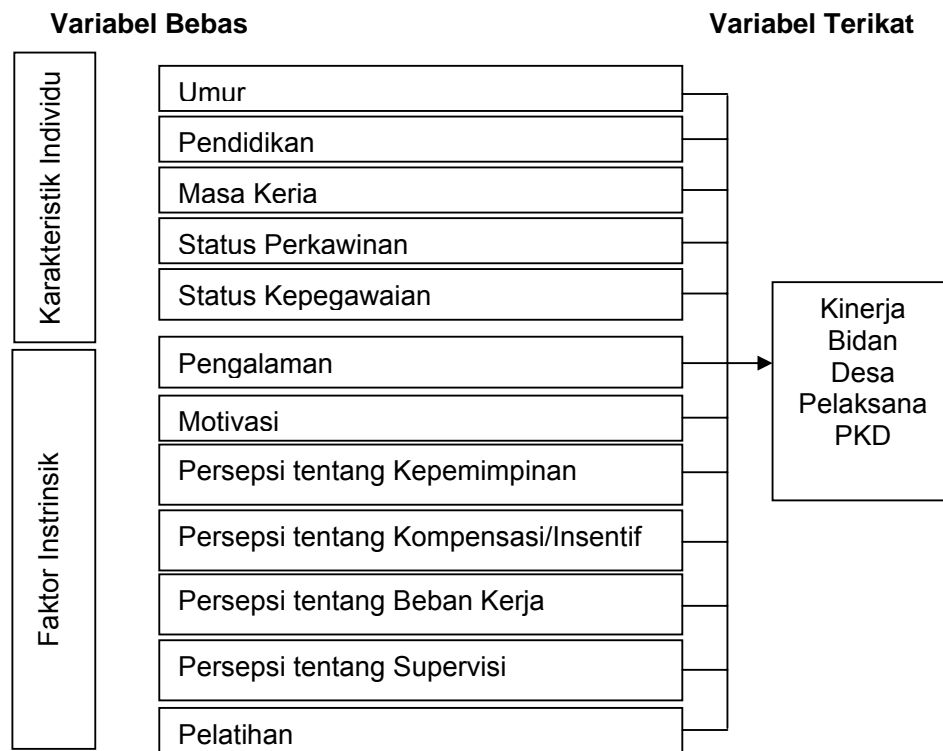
Variabel Bebas

Variabel Terikat

Karakteristik Individu

Umur

Pendidikan

Masa Keria

Status Perkawinan

Status Kepegawaian

Faktor Instrinsik

Pengalaman

Motivasi

Persepsi tentang Kepemimpinan

Persepsi tentang Kompensasi/Insentif

Persepsi tentang Beban Kerja

Persepsi tentang Supervisi

Pelatihan

Kinerja Bidan Desa Pelaksana PKD